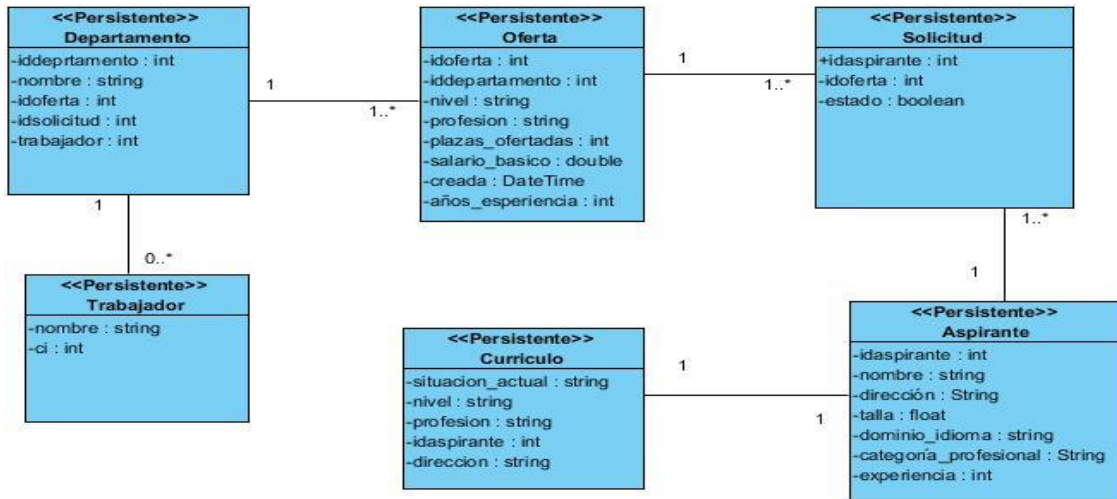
<<Persistente>>
Departamento
-iddeprtamento : int
-nombre : string
-idoferta : int
-idsolicitud : int
-trabajador : int

1

1..*

<<Persistente>>
Oferta
-idoferta : int
-iddepartamento : int
-nivel : string
-profesion : string
-plazas_ofertadas : int
-salario_basico : double
-creada : DateTime
-años_esperiencia : int

1

1..*

<<Persistente>>
Solicitud
+idaspirante : int
-idoferta : int
-estado : boolean

1

0..*

<<Persistente>>
Trabajador
-nombre : string
-ci : int

1..*

1

<<Persistente>>
Curriculo
-situacion_actual : string
-nivel : string
-profesion : string
-idaspirante : int
-direccion : string

1

1

<<Persistente>>
Aspirante
-idaspirante : int
-nombre : string
-dirección : String
-talla : float
-dominio_idioma : string
-categoría_profesional : String
-experiencia : int